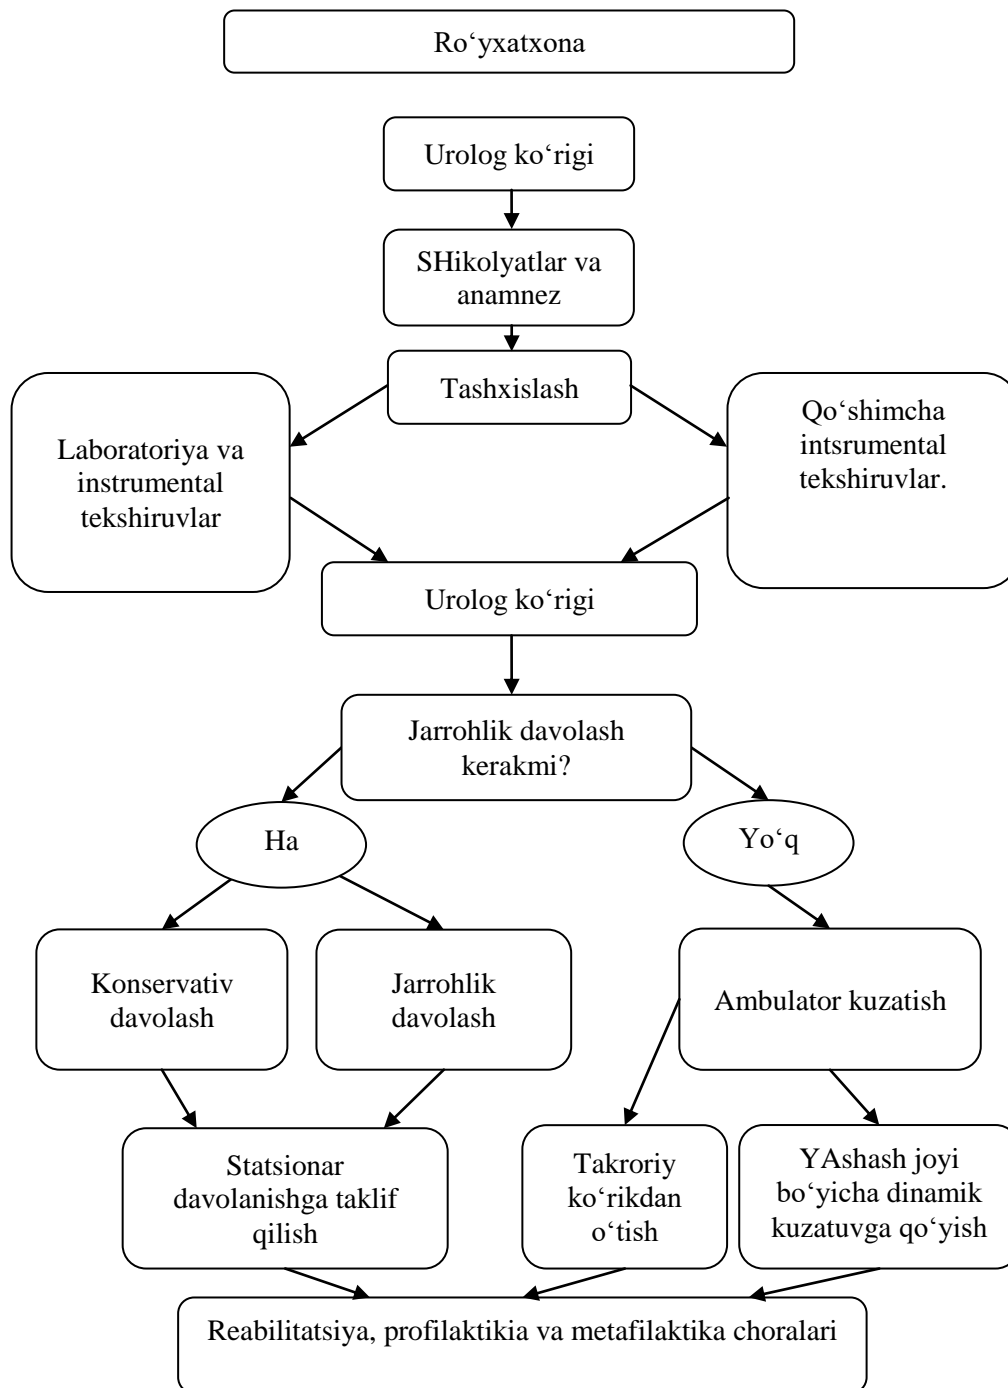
Ro‘yxatxona

Urolog ko‘rigi

SHikolyatlar va anamnez

Tashxislash

Laboratoriya va instrumental tekshiruvlar

Qo‘shimcha intsrumental tekshiruvlar.

Urolog ko‘rigi

Jarrohlik davolash kerakmi?

Ha

Yo‘q

Konservativ davolash

Jarrohlik davolash

Ambulator kuzatish

Statsionar davolanishga taklif qilish

Takroriy ko‘rikdan o‘tish

YAshash joyi bo‘yicha dinamik kuzatuvga qo‘yish

Reabilitatsiya, profilaktikia va metafilaktika choralari